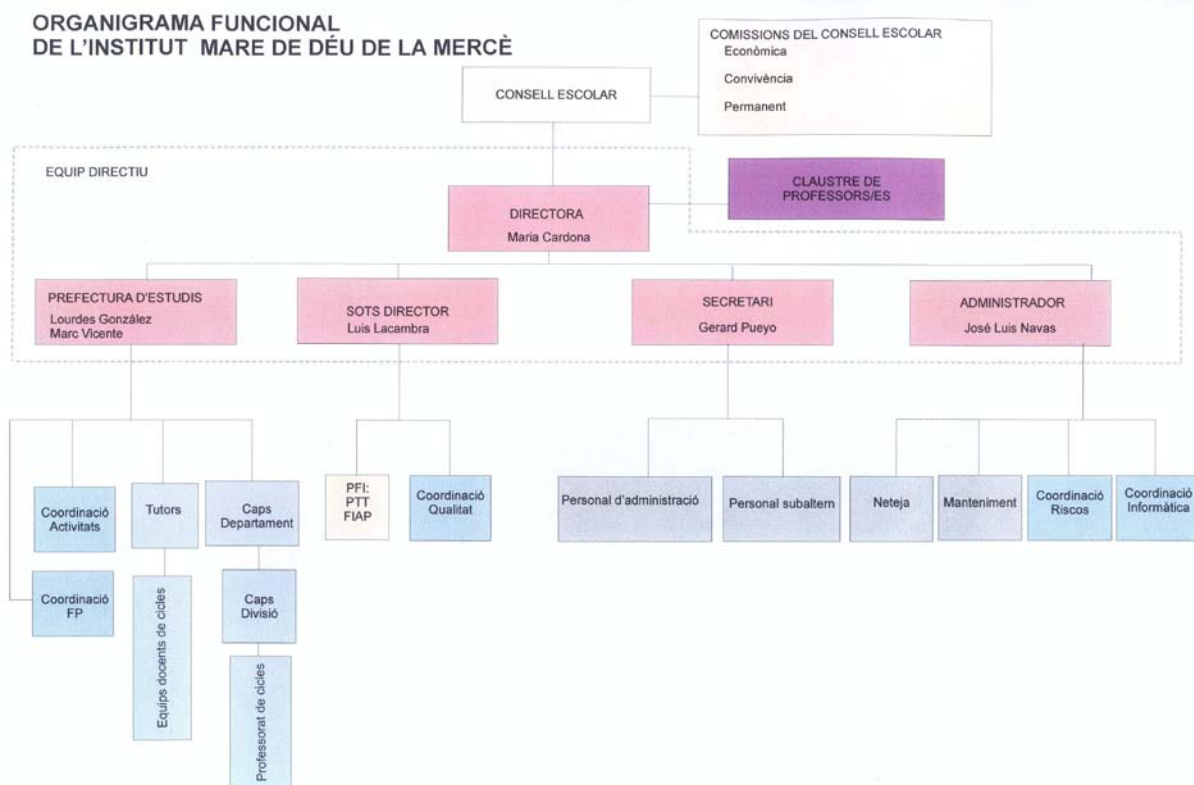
ORGANIGRAMA FUNCIONAL
DE L'INSTITUT MARE DE DÉU DE LA MERCÈ

COMISSIONS DEL CONSELL ESCOLAR
Econòmica
Convivència
Permanent

CONSELL ESCOLAR

EQUIP DIRECTIU

CLAUSTRE DE PROFESSORS/ES

DIRECTORA
Maria Cardona

PREFECTURA D'ESTUDIS
Lourdes González
Marc Vicente

SOTS DIRECTOR
Luis Lacambra

SECRETARI
Gerard Pueyo

ADMINISTRADOR
José Luis Navas

Coordinació Activitats

Tutors

Caps Departament

Coordinació FP

Equips docents de cicles

Caps Divisió

Professorat de cicles

PFI:
PTT
FIAP

Coordinació Qualitat

Personal d'administració

Personal subaltern

Neteja

Manteniment

Coordinació Riscos

Coordinació Informàtica